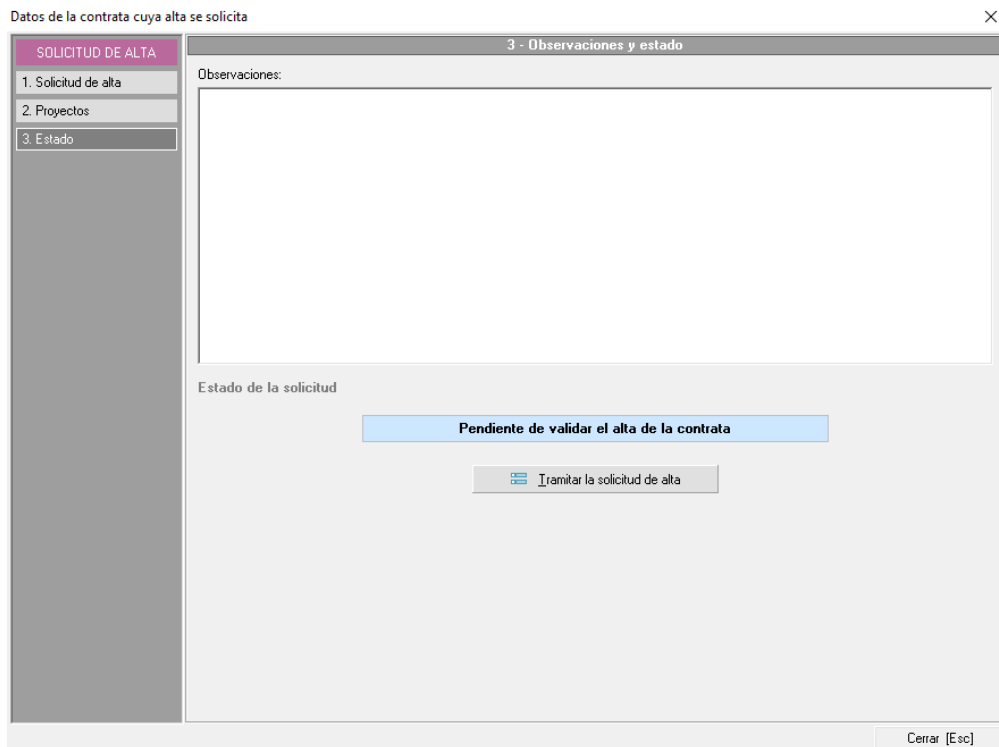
Datos de la contrata cuya alta se solicita

×

SOLICITUD DE ALTA

1. Solicitud de alta

2. Proyectos

3. Estado

3 - Observaciones y estado

Observaciones:

Estado de la solicitud

Pendiente de validar el alta de la contrata

Tramitar la solicitud de alta

Cerrar [Esc]